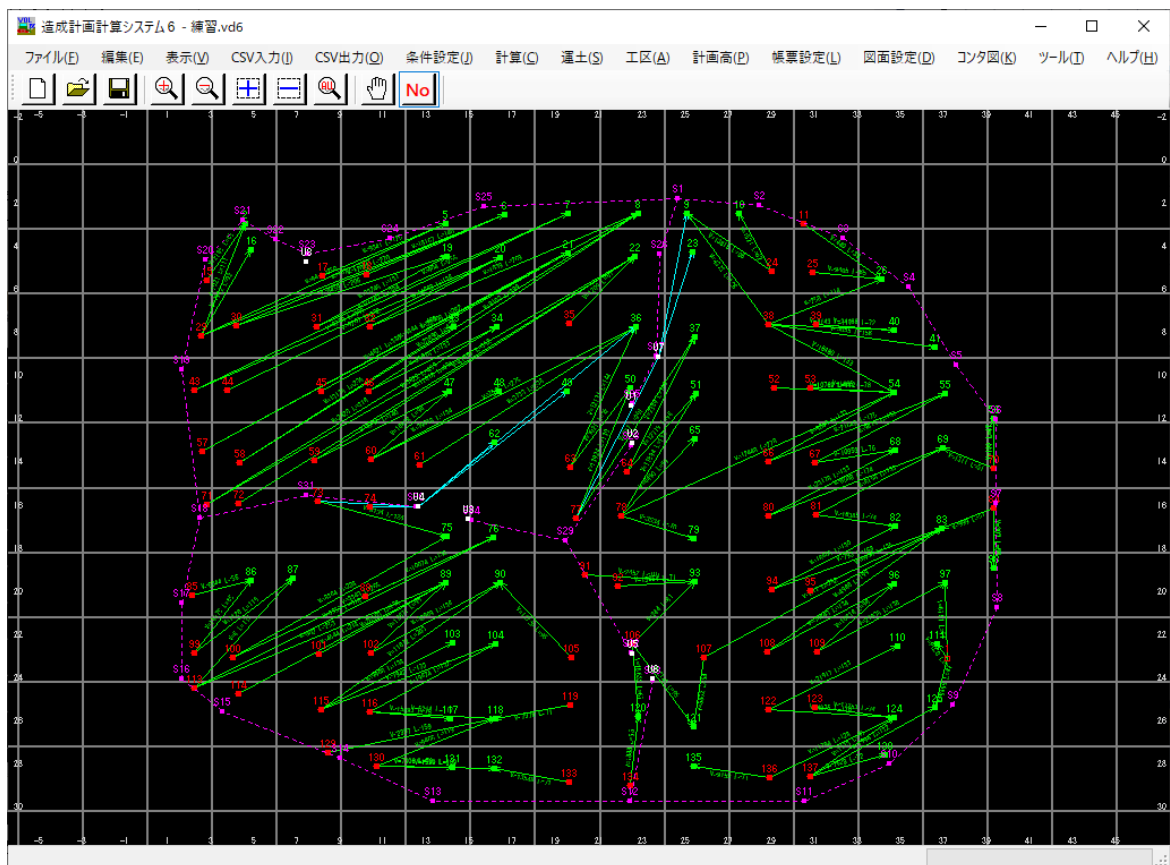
造成計画計算システム６ - 練習.vd6

ファイル(F) 編集(E) 表示(V) CSV入力(I) CSV出力(O) 条件設定(J) 計算(C) 運土(S) 工区(A) 計画高(P) 帳票設定(L) 図面設定(D) コンタ図(K) ツール(T) ヘルプ(H)

No

-2 -5 -3 -1 1 3 5 7 9 11 13 15 17 19 21 23 25 27 29 31 33 35 37 39 41 43 45

0 2 4 6 8 10 12 14 16 18 20 22 24 26 28 30

S1 S2 S25 S21 S22 S23 S24 S20 S19 S18 S17 S16 S15 S14 S13 S12 S11 S10 S9 S8 S7 S6 S5 S4 S3 S26 S29 S31

U1 U2 U3 U4 U5 U6 U7 U8

2 3 5 6 7 8 10 11 16 17 18 19 20 21 22 23 24 25 26 29 30 31 33 34 35 36 37 38 39 40 41 43 44 45 46 47 48 49 50 51 52 53 54 55 57 58 59 60 61 62 63 64 65 66 67 68 69 71 72 73 74 75 76 77 78 79 80 81 82 83 85 86 87 88 89 90 91 92 93 94 95 96 97 99 100 101 102 103 104 105 106 107 108 109 110 111 113 114 115 116 117 118 119 120 121 122 123 124 125 129 130 131 132 133 134 135 136 137